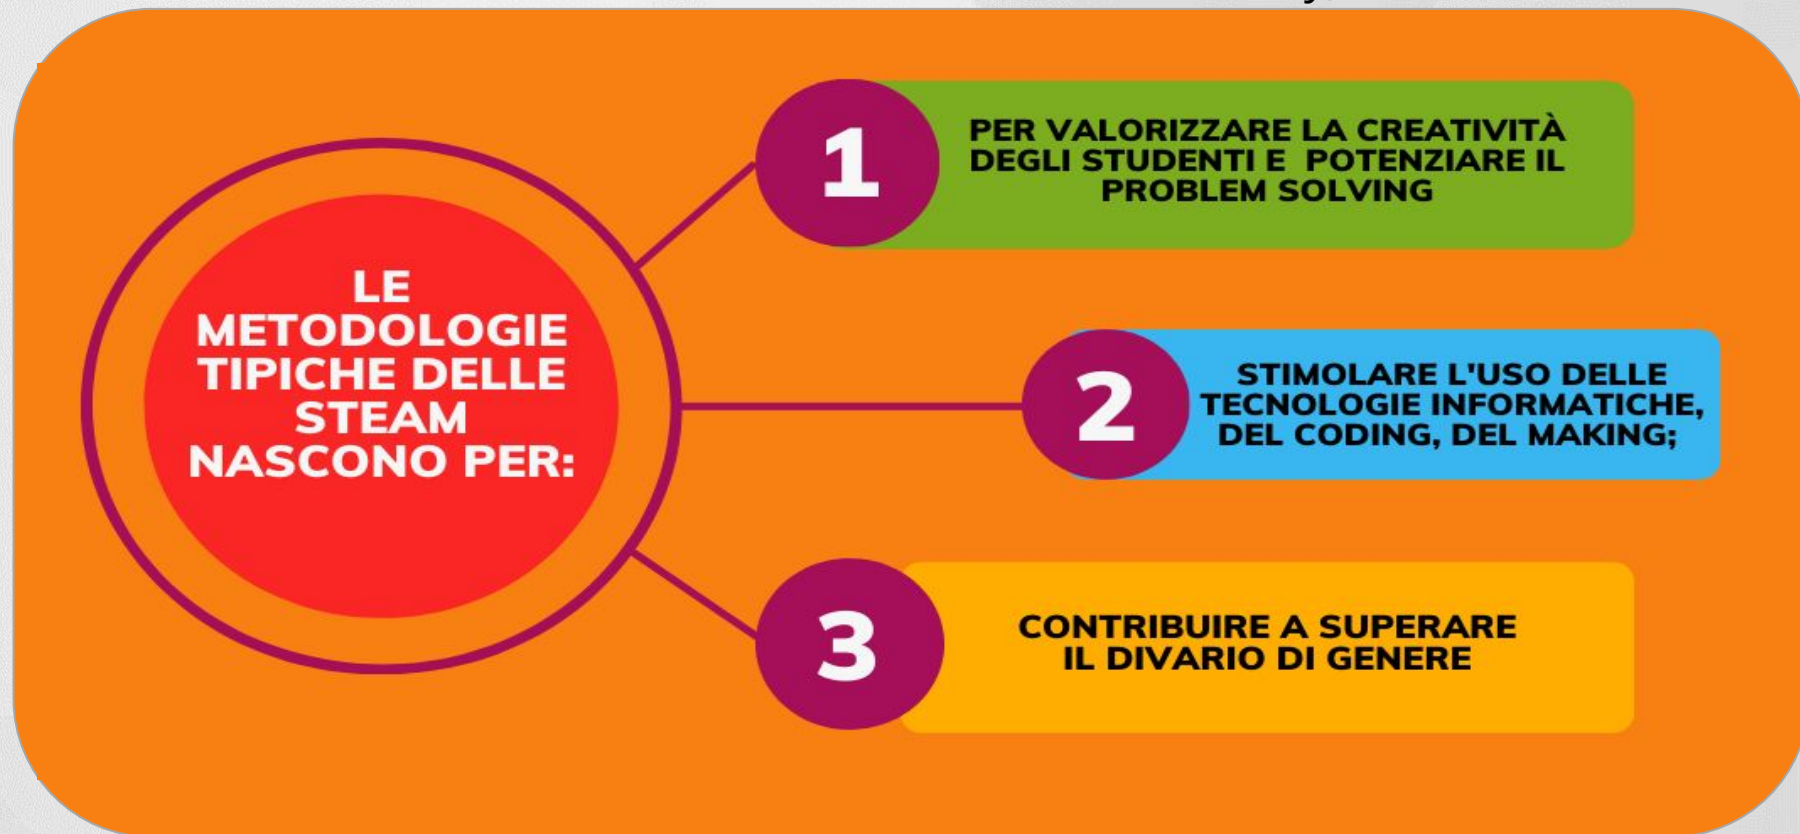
LE METODOLOGIE TIPICHE DELLE STEAM NASCONO PER:

1

PER VALORIZZARE LA CREATIVITÀ DEGLI STUDENTI E POTENZIARE IL PROBLEM SOLVING

2

STIMOLARE L'USO DELLE TECNOLOGIE INFORMATICHE, DEL CODING, DEL MAKING;

3

CONTRIBUIRE A SUPERARE IL DIVARIO DI GENERE